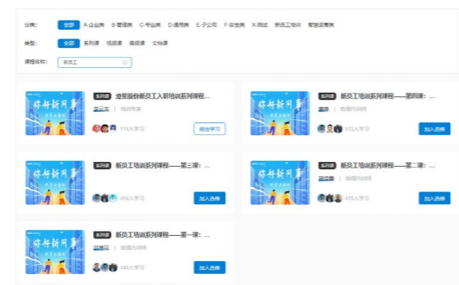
分类: 全部 A-企业类 B-管理类 C-专业类 D-通用类 E-子公司 F-安全类 X-测试 新员工培训 智慧运营类

类型: 全部 系列课 视频课 音频课 文档课

课程名称: 新员工

系列课 凌英股份新员工入职培训系列课程...
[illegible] | 培训专家
114人学习
继续学习

系列课 新员工培训系列课程——第四课: ...
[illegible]
0人学习
加入选修

系列课 新员工培训系列课程——第三课: ...
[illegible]
0人学习
加入选修

系列课 新员工培训系列课程——第二课: ...
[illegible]
0人学习
加入选修

系列课 新员工培训系列课程——第一课: ...
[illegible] | 培训讲师
0人学习
加入选修